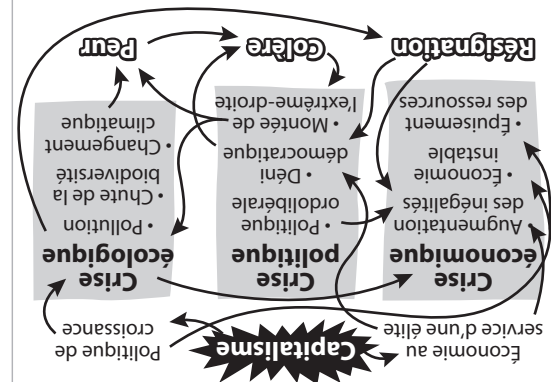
Économie au service d'une élite

Capitalisme

Politique de croissance

Crise économique
• Augmentation des inégalités
• Économie instable
• Épuisement des ressources

Crise politique
• Politique ordolibérale
• Déni démocratique
• Montée de l'extrême-droite

Crise écologique
• Pollution
• Chute de la biodiversité
• Changement climatique

Résignation

Colère

Peur